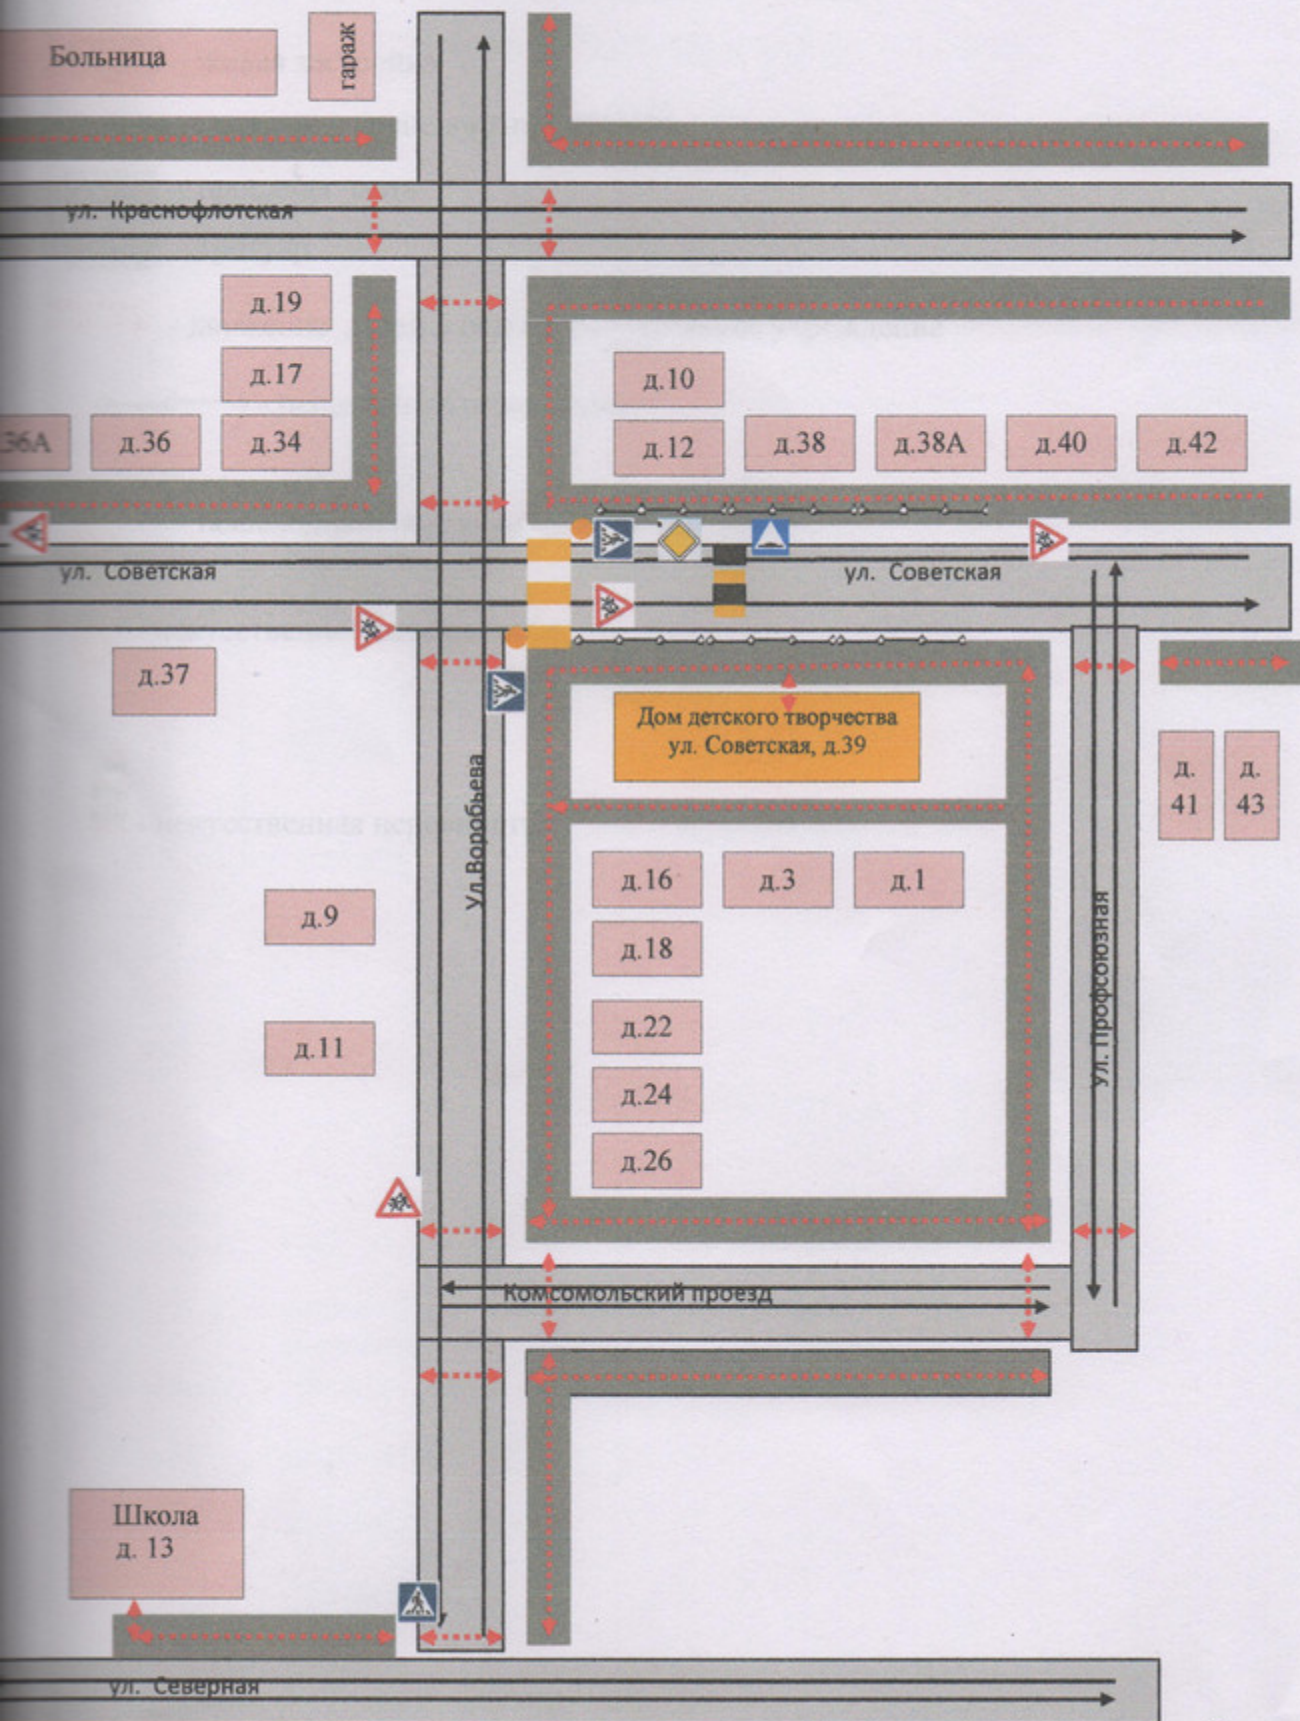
Больница

гараж

ул. Краснофлотская

д.19

д.17

36А

д.36

д.34

д.10

д.12

д.38

д.38А

д.40

д.42

ул. Советская

ул. Советская

д.37

Дом детского творчества
ул. Советская, д.39

д.
41

д.
43

Ул.Воробьева

д.16

д.3

д.1

д.9

д.18

д.11

д.22

д.24

д.26

ул. Профсоюзная

Комсомольский проезд

Школа
д. 13

ул. Северная